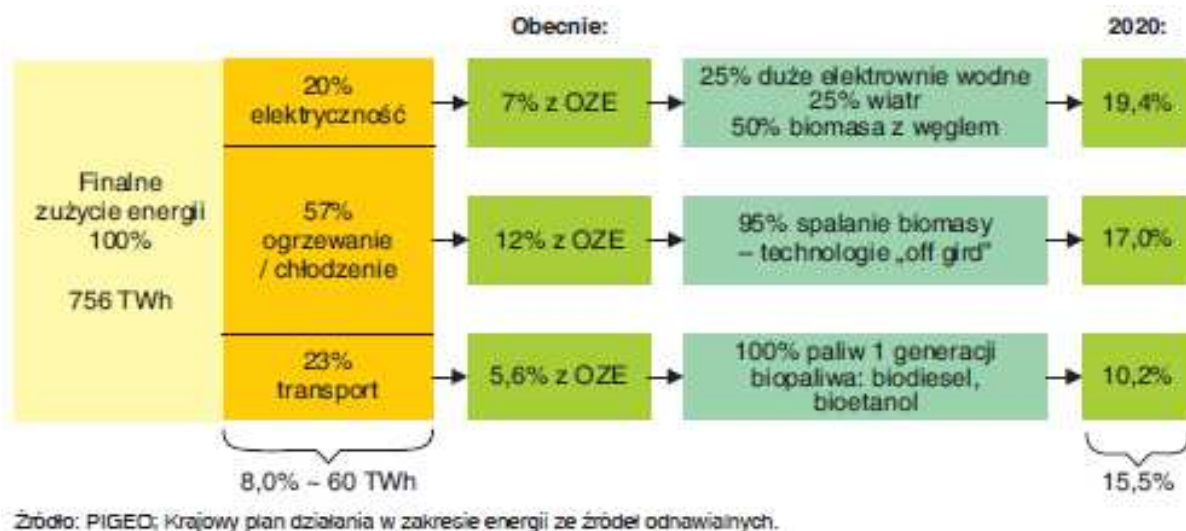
Obecnie:

2020:

Finalne zużycie energii 100%

756 TWh

20% elektryczność

7% z OZE

25% duże elektrownie wodne
25% wiatr
50% biomasa z węglem

19,4%

57% ogrzewanie / chłodzenie

12% z OZE

95% spalanie biomasy – technologie „off gird"

17,0%

23% transport

5,6% z OZE

100% paliw 1 generacji biopaliwa: biodiesel, bioetanol

10,2%

8,0% – 60 TWh

15,5%

Źródło: PIGEO; Krajowy plan działania w zakresie energii ze źródeł odnawialnych.